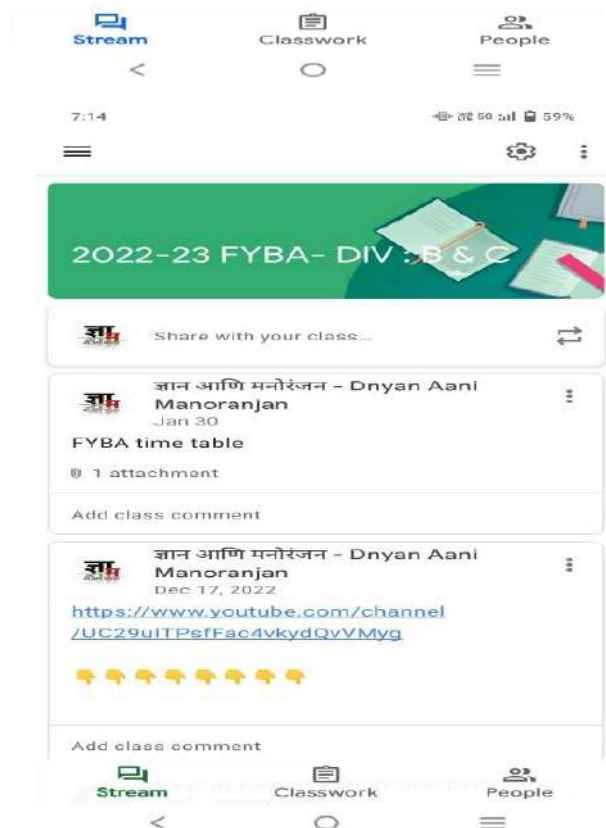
Stream Classwork People

7:14 59%

2022-23 FYBA- DIV : B & C

Share with your class...

ज्ञान आणि मनोरंजन - Dnyan Aani Manoranjan
Jan 30

FYBA time table

1 attachment

Add class comment

ज्ञान आणि मनोरंजन - Dnyan Aani Manoranjan
Dec 17, 2022

https://www.youtube.com/channel/UC29uITPsfFac4vkydQvVMyg

👇👇👇👇👇👇👇👇

Add class comment

Stream Classwork People